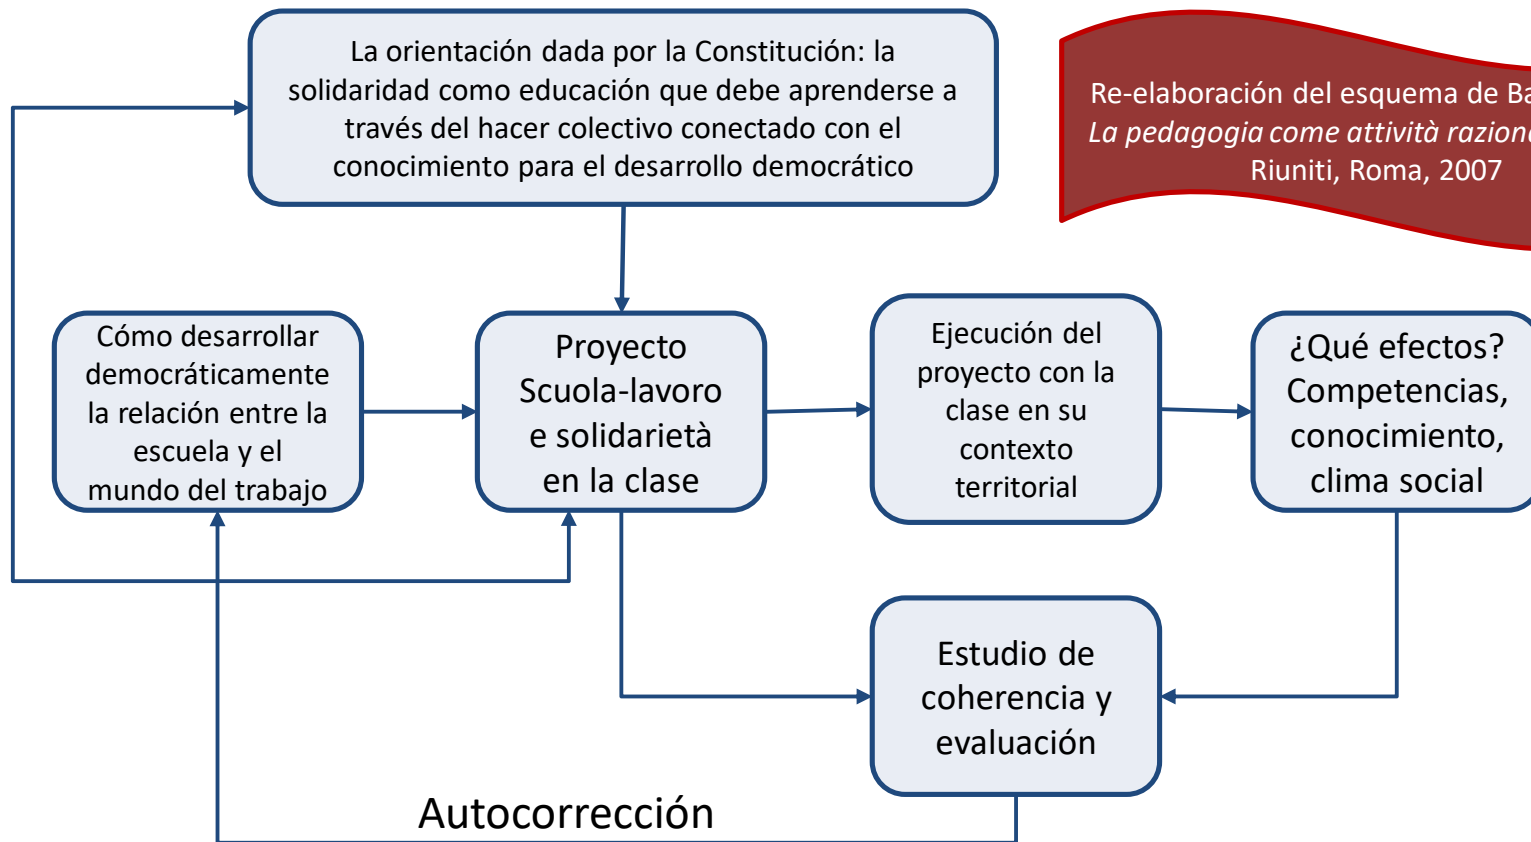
La orientación dada por la Constitución: la solidaridad como educación que debe aprenderse a través del hacer colectivo conectado con el conocimiento para el desarrollo democrático

Re-elaboración del esquema de Ba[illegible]
*La pedagogia come attività razion*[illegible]
Riuniti, Roma, 2007

Cómo desarrollar democráticamente la relación entre la escuela y el mundo del trabajo

Proyecto Scuola-lavoro e solidarietà en la clase

Ejecución del proyecto con la clase en su contexto territorial

¿Qué efectos? Competencias, conocimiento, clima social

Estudio de coherencia y evaluación

Autocorrección